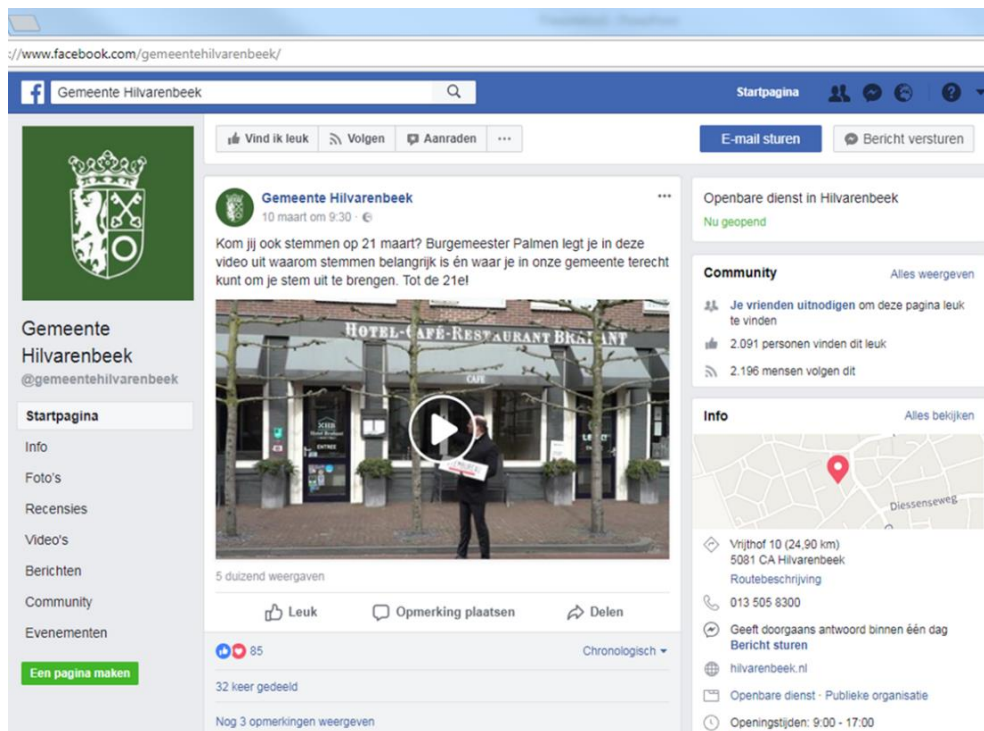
://www.facebook.com/gemeentehilvarenbeek/

Gemeente Hilvarenbeek

Startpagina

Gemeente Hilvarenbeek
@gemeentehilvarenbeek

Startpagina
Info
Foto's
Recensies
Video's
Berichten
Community
Evenementen

Een pagina maken

Vind ik leuk | Volgen | Aanraden | ···

E-mail sturen | Bericht versturen

Gemeente Hilvarenbeek
10 maart om 9:30

Kom jij ook stemmen op 21 maart? Burgemeester Palmen legt je in deze video uit waarom stemmen belangrijk is én waar je in onze gemeente terecht kunt om je stem uit te brengen. Tot de 21e!

HOTEL-CAFÉ-RESTAURANT BRABANT
CAFÉ
ENTREE

5 duizend weergaven

Leuk | Opmerking plaatsen | Delen

85 | Chronologisch

32 keer gedeeld

Nog 3 opmerkingen weergeven

Openbare dienst in Hilvarenbeek
Nu geopend

Community | Alles weergeven
Je vrienden uitnodigen om deze pagina leuk te vinden
2.091 personen vinden dit leuk
2.196 mensen volgen dit

Info | Alles bekijken
Diessenseweg
Vrijthof 10 (24,90 km)
5081 CA Hilvarenbeek
Routebeschrijving
013 505 8300
Geeft doorgaans antwoord binnen één dag
Bericht sturen
hilvarenbeek.nl
Openbare dienst · Publieke organisatie
Openingstijden: 9:00 - 17:00